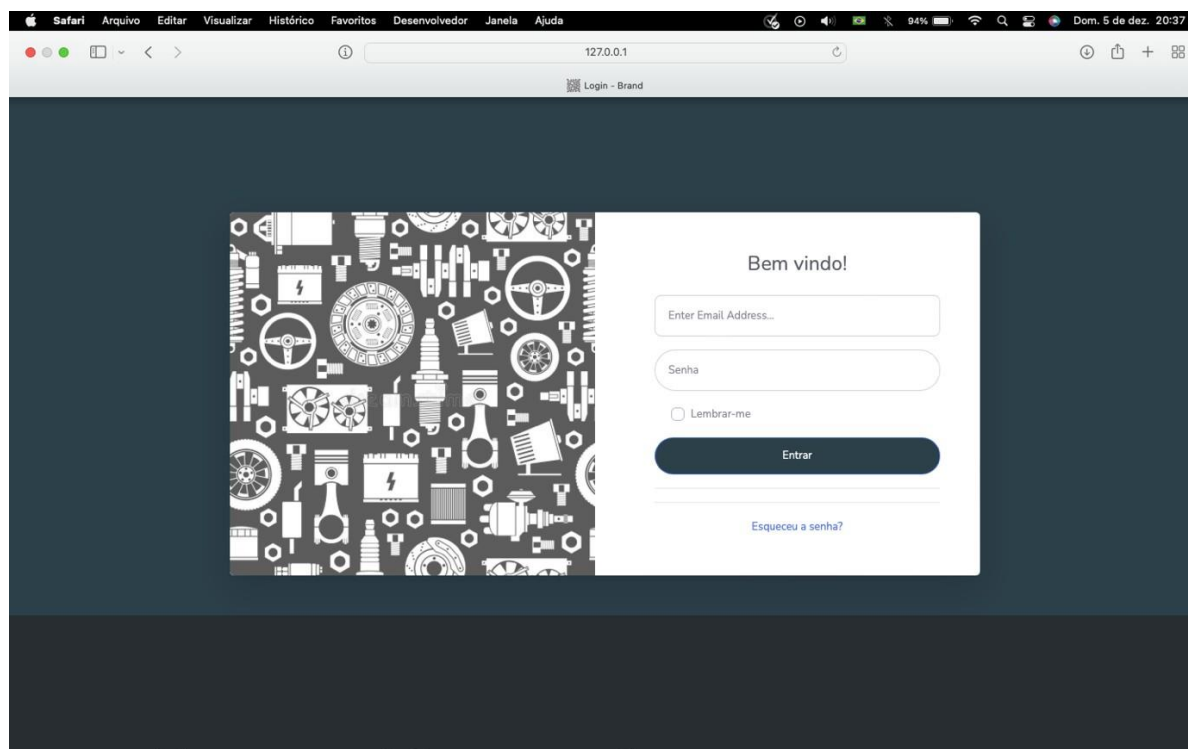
Safari Arquivo Editar Visualizar Histórico Favoritos Desenvolvedor Janela Ajuda

94% Dom. 5 de dez. 20:37

127.0.0.1

Login - Brand

Bem vindo!

Enter Email Address...

Senha

Lembrar-me

Entrar

Esqueceu a senha?